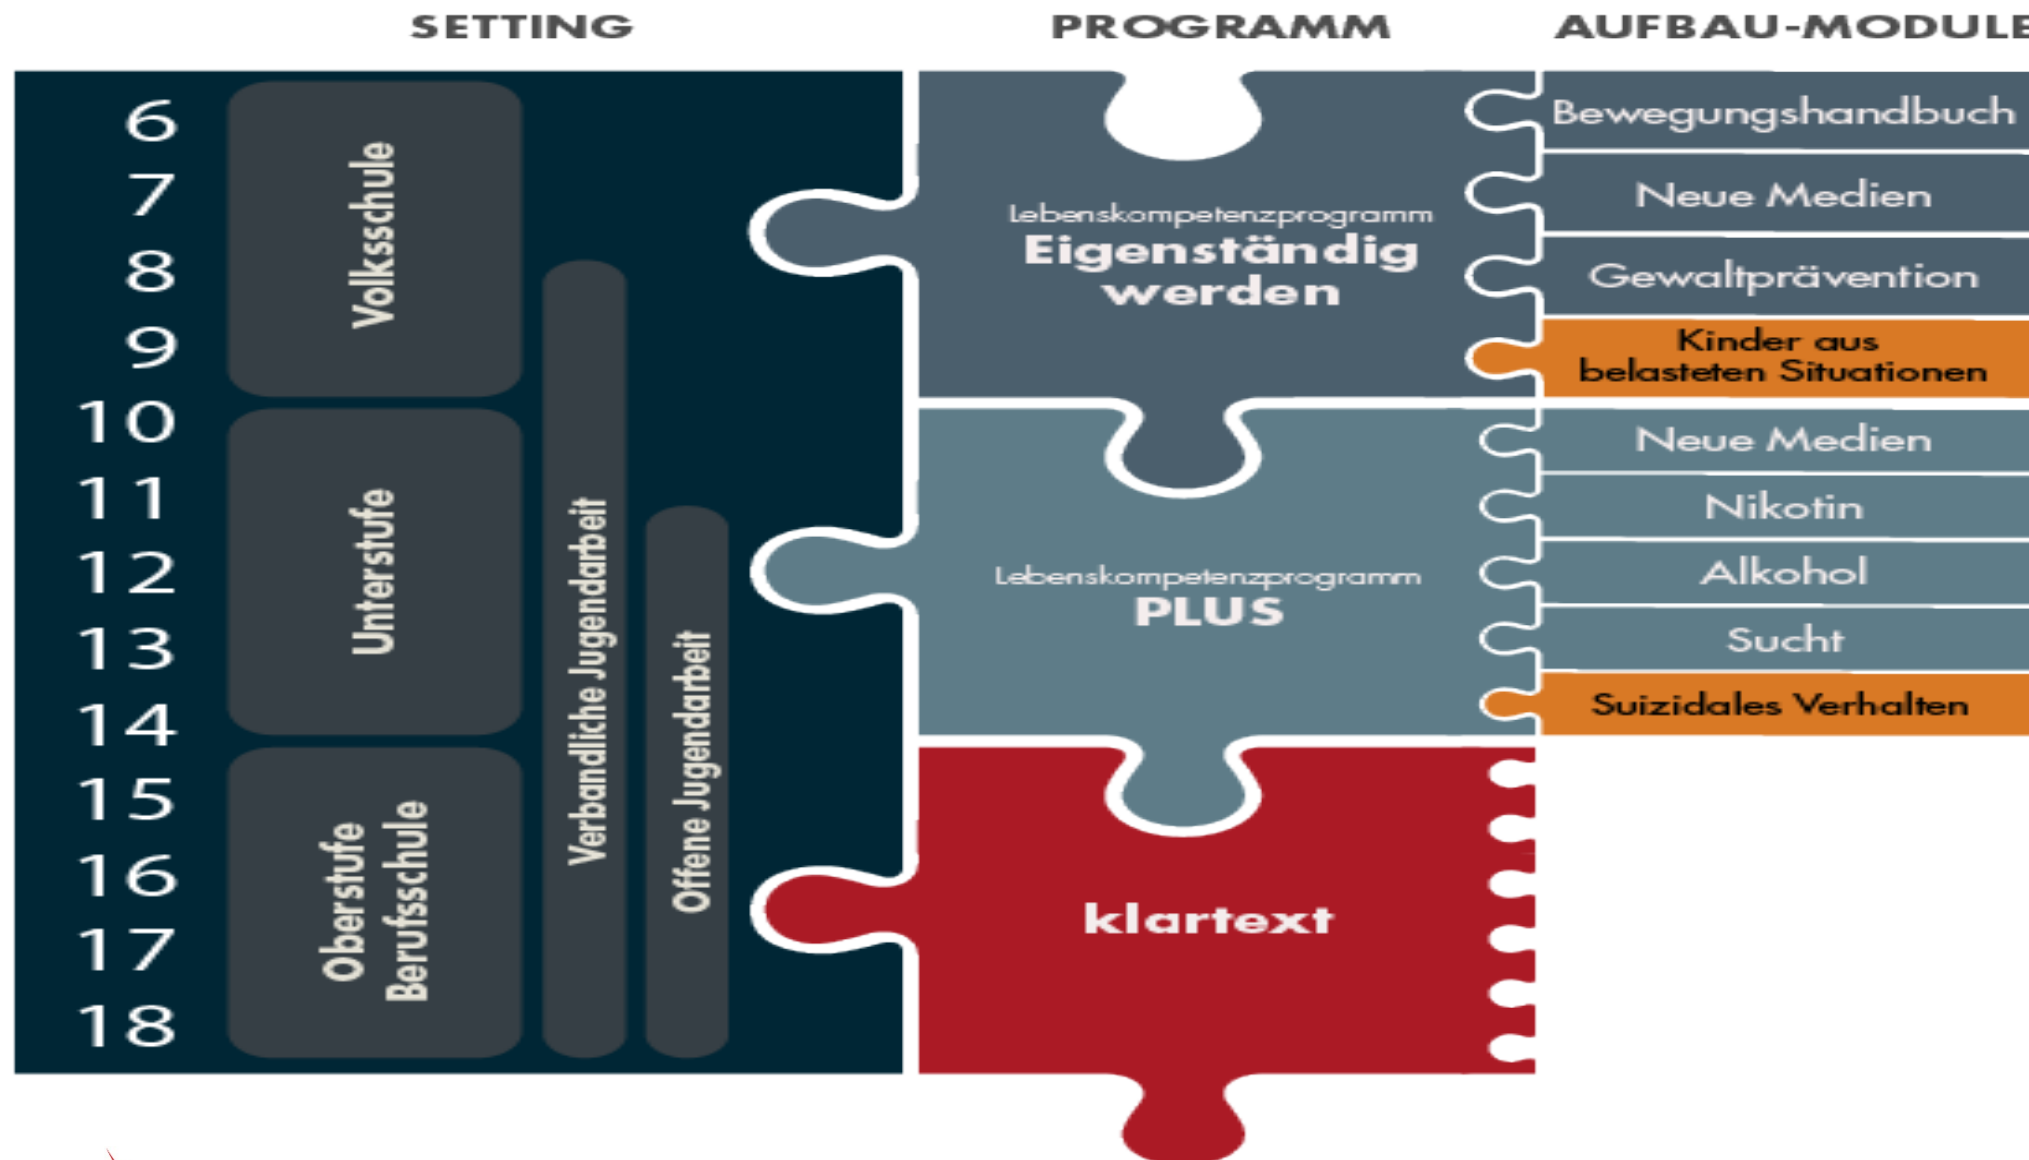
SETTING

PROGRAMM

AUFBAU-MODULE

6
7
8
9
10
11
12
13
14
15
16
17
18

Volksschule

Unterstufe

Oberstufe
Berufsschule

Verbandliche Jugendarbeit

Offene Jugendarbeit

Lebenskompetenzprogramm
Eigenständig werden

Lebenskompetenzprogramm
PLUS

klartext

Bewegungshandbuch

Neue Medien

Gewaltprävention

Kinder aus belasteten Situationen

Neue Medien

Nikotin

Alkohol

Sucht

Suizidales Verhalten